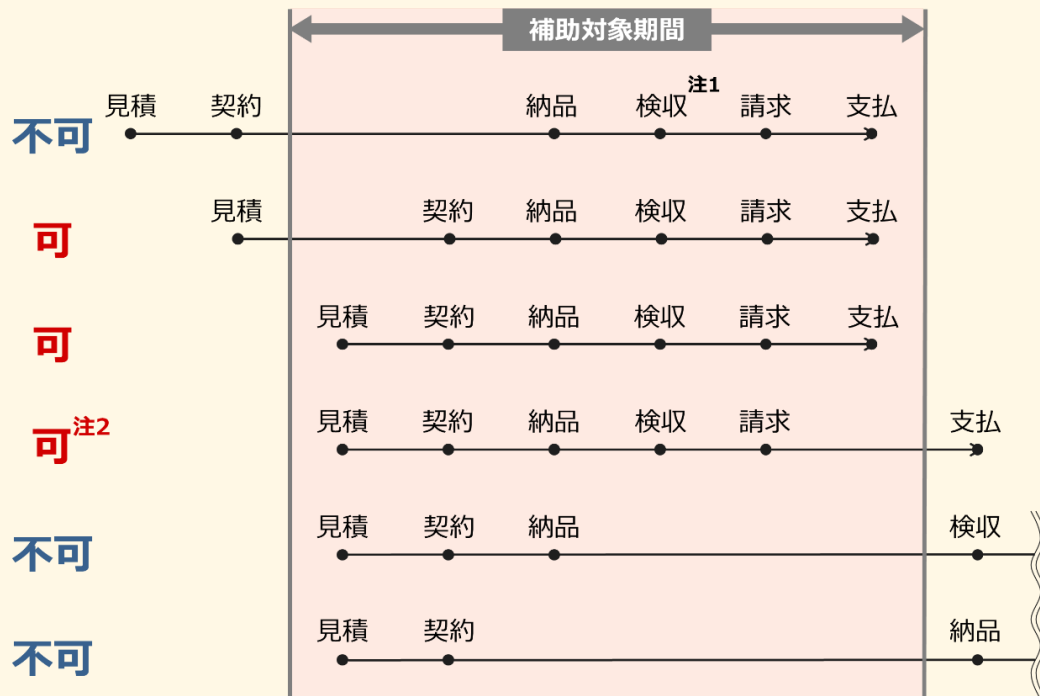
補助対象期間

不可
見積 契約 納品 検収$^{注1}$ 請求 支払

可
見積 契約 納品 検収 請求 支払

可
見積 契約 納品 検収 請求 支払

可$^{注2}$
見積 契約 納品 検収 請求 支払

不可
見積 契約 納品 検収

不可
見積 契約 納品